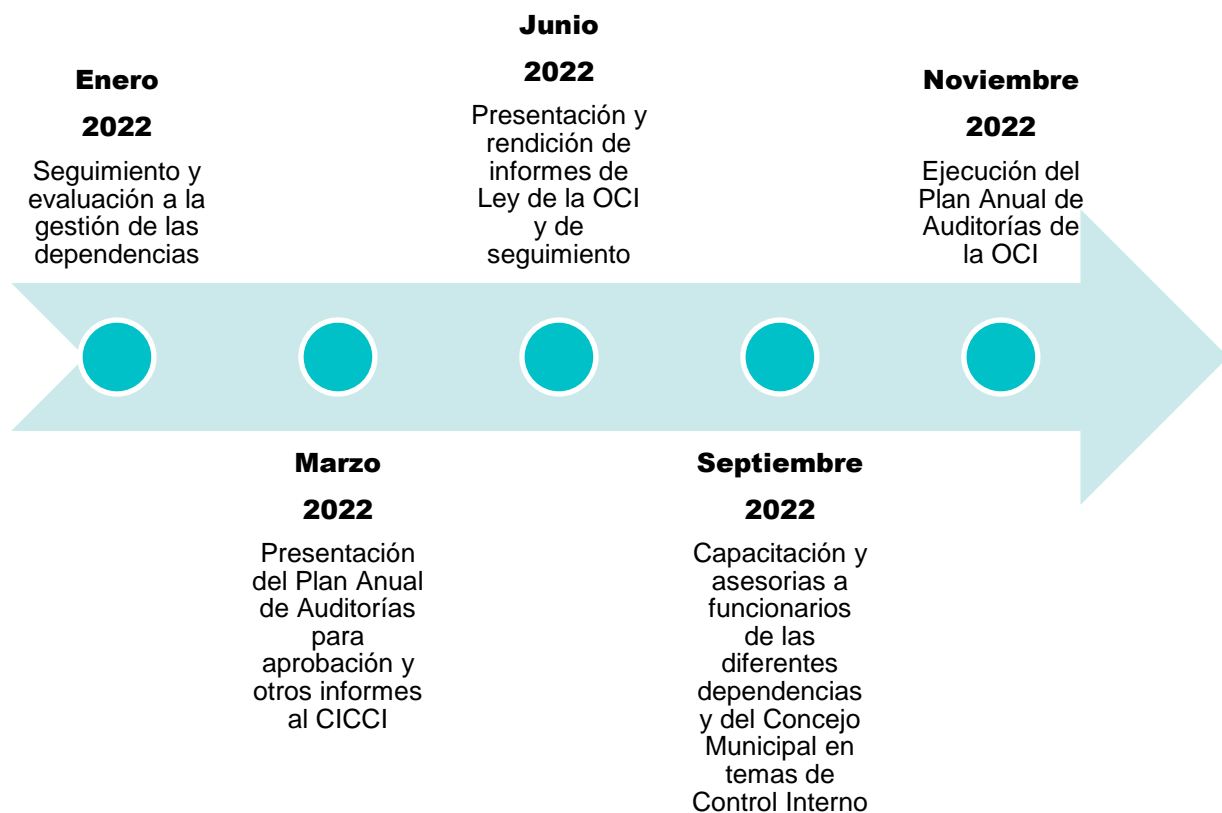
Enero
2022
Seguimiento y evaluación a la gestión de las dependencias

Marzo
2022
Presentación del Plan Anual de Auditorías para aprobación y otros informes al CICCI

Junio
2022
Presentación y rendición de informes de Ley de la OCI y de seguimiento

Septiembre
2022
Capacitación y asesorias a funcionarios de las diferentes dependencias y del Concejo Municipal en temas de Control Interno

Noviembre
2022
Ejecución del Plan Anual de Auditorías de la OCI